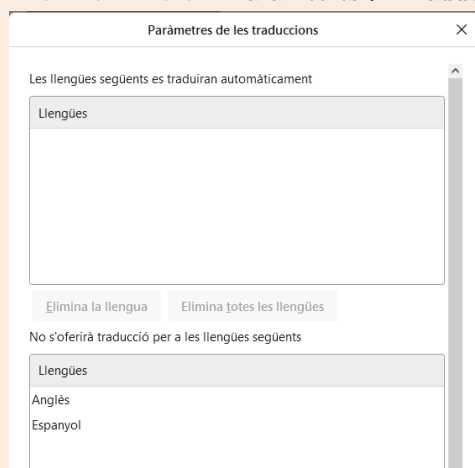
Paràmetres de les traduccions

×

Les llengües següents es traduiran automàticament

Llengües

Elimina la llengua

Elimina totes les llengües

No s'oferirà traducció per a les llengües següents

Llengües

Anglès

Espanyol